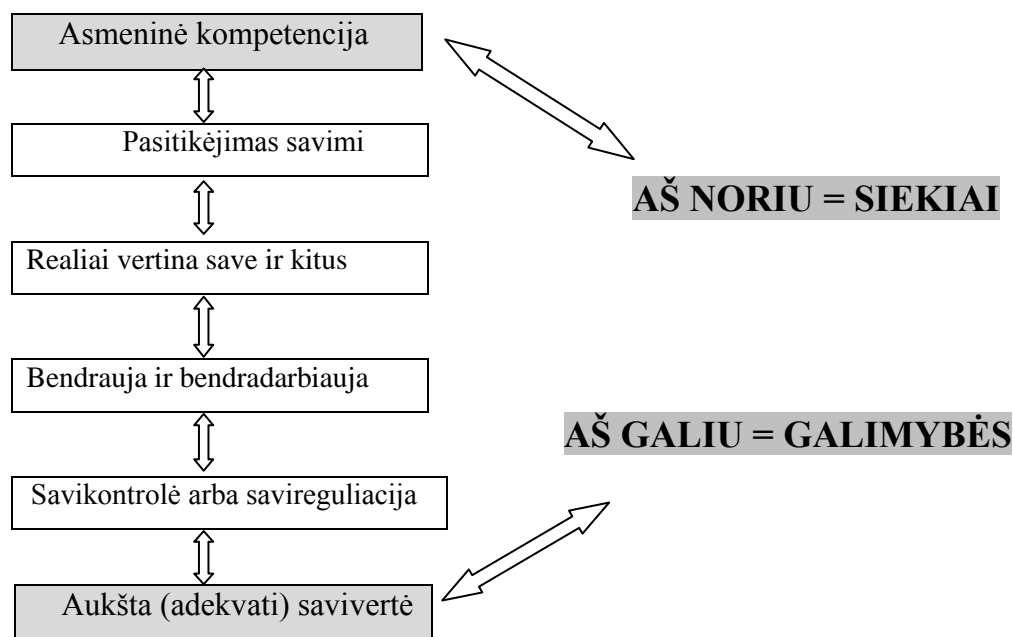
Asmeninė kompetencija

Pasitikėjimas savimi

Realiai vertina save ir kitus

Bendrauja ir bendradarbiauja

Savikontrolė arba savireguliacija

Aukšta (adekvati) savivertė

AŠ NORIU = SIEKIAI

AŠ GALIU = GALIMYBĖS